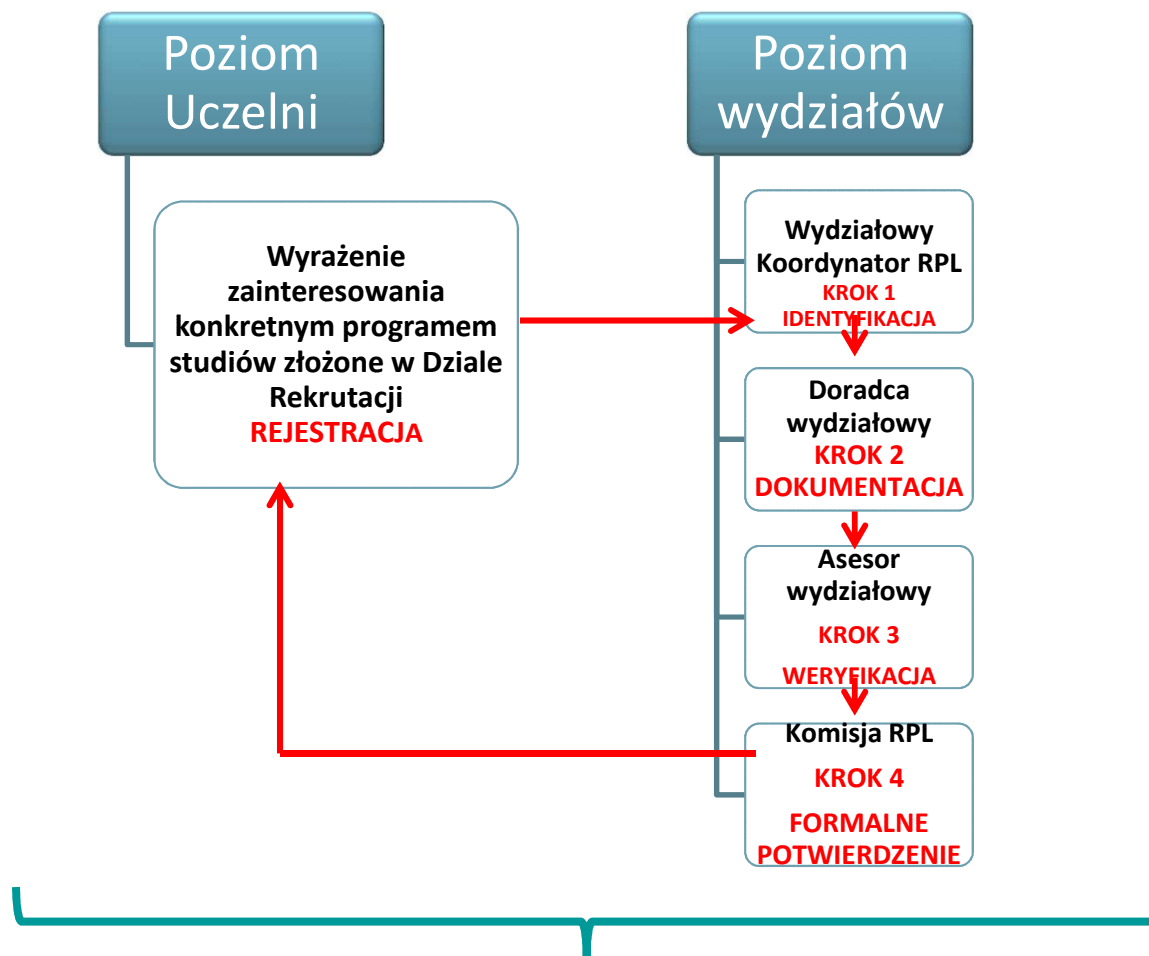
Poziom Uczelni

Poziom wydziałów

Wyrażenie zainteresowania konkretnym programem studiów złożone w Dziale Rekrutacji
REJESTRACJA

Wydziałowy Koordynator RPL
KROK 1
IDENTYFIKACJA

Doradca wydziałowy
KROK 2
DOKUMENTACJA

Asesor wydziałowy
KROK 3
WERYFIKACJA

Komisja RPL
KROK 4
FORMALNE POTWIERDZENIE